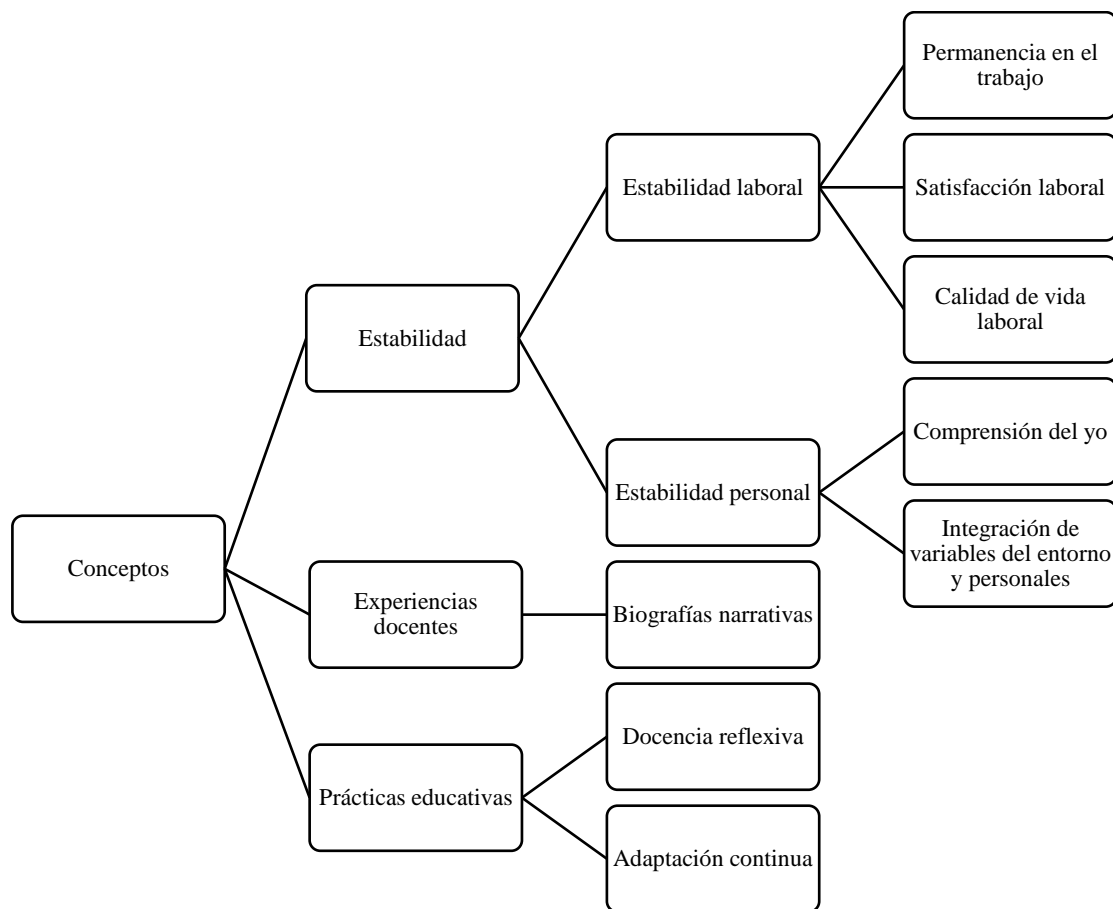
Conceptos

Estabilidad

Estabilidad laboral

Permanencia en el trabajo

Satisfacción laboral

Calidad de vida laboral

Estabilidad personal

Comprensión del yo

Integración de variables del entorno y personales

Experiencias docentes

Biografías narrativas

Prácticas educativas

Docencia reflexiva

Adaptación continua